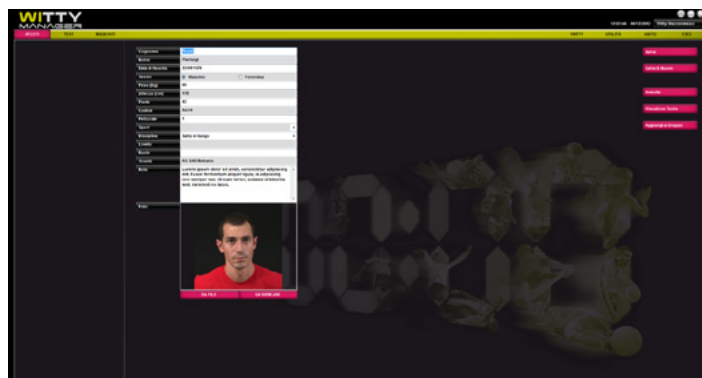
WITTY MANAGER

ATLETI TEST WIDGETS

Cognome
Nome Pierluigi
Data di Nascita
Sesso Maschio Femmina
Peso (Kg) 65
Altezza (cm) 175
Piede 42
Codice
Pettorale 1
Sport
Disciplina Salto in lungo
Livello
Ruolo
Scuola
Note

Lorem ipsum dolor sit amet, consectetur adipiscing elit.

Foto

DA FILE DA WEBCAM

Salva
Salva & Nuovo
Annulla
Visualizza Tests
Aggiungi a Gruppo